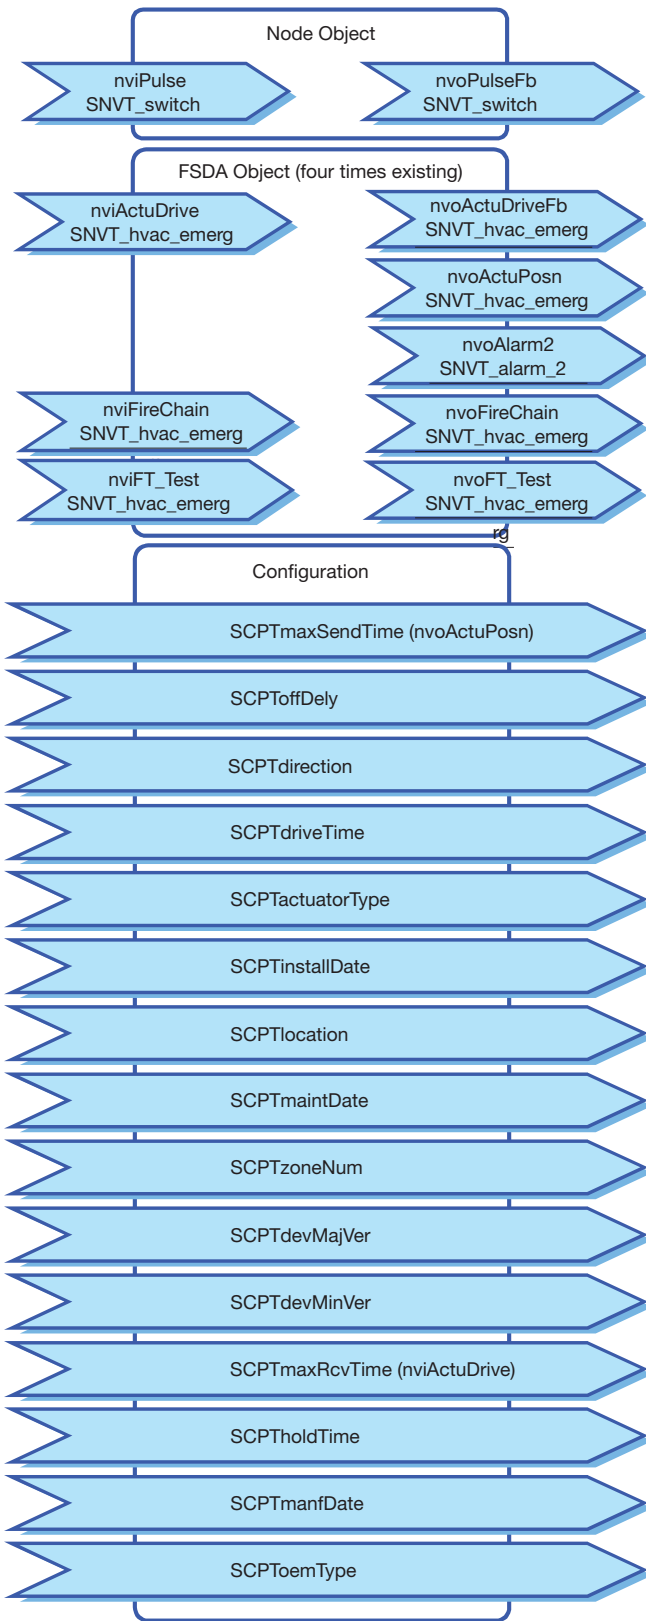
Node Object

nviPulse
SNVT_switch

nvoPulseFb
SNVT_switch

FSDA Object (four times existing)

nviActuDrive
SNVT_hvac_emerg

nvoActuDriveFb
SNVT_hvac_emerg

nvoActuPosn
SNVT_hvac_emerg

nvoAlarm2
SNVT_alarm_2

nviFireChain
SNVT_hvac_emerg

nvoFireChain
SNVT_hvac_emerg

nviFT_Test
SNVT_hvac_emerg

nvoFT_Test
SNVT_hvac_emerg

rg

Configuration

SCPTmaxSendTime (nvoActuPosn)

SCPToffDely

SCPTdirection

SCPTdriveTime

SCPTactuatorType

SCPTinstallDate

SCPTlocation

SCPTmaintDate

SCPTzoneNum

SCPTdevMajVer

SCPTdevMinVer

SCPTmaxRcvTime (nviActuDrive)

SCPTholdTime

SCPTmanfDate

SCPToemType